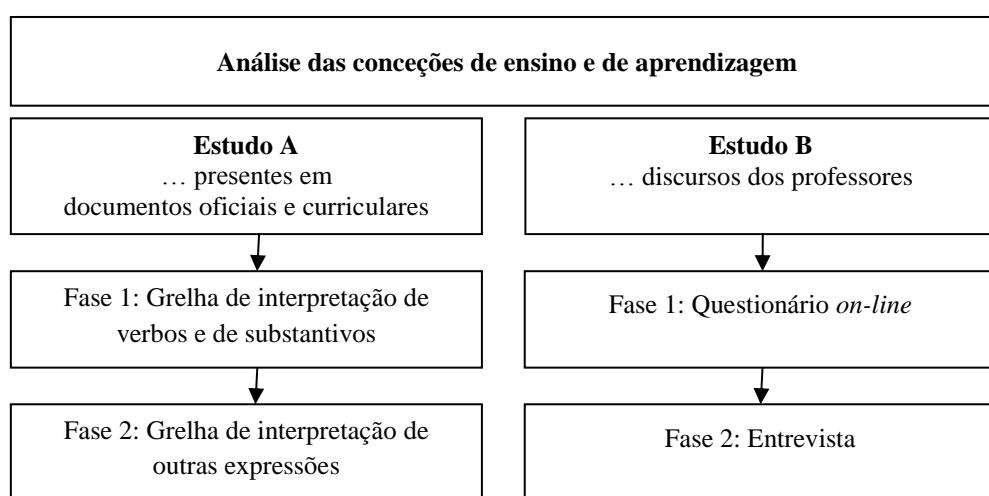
**Análise das conceções de ensino e de aprendizagem**

**Estudo A**
… presentes em documentos oficiais e curriculares

Fase 1: Grelha de interpretação de verbos e de substantivos

Fase 2: Grelha de interpretação de outras expressões

**Estudo B**
… discursos dos professores

Fase 1: Questionário *on-line*

Fase 2: Entrevista